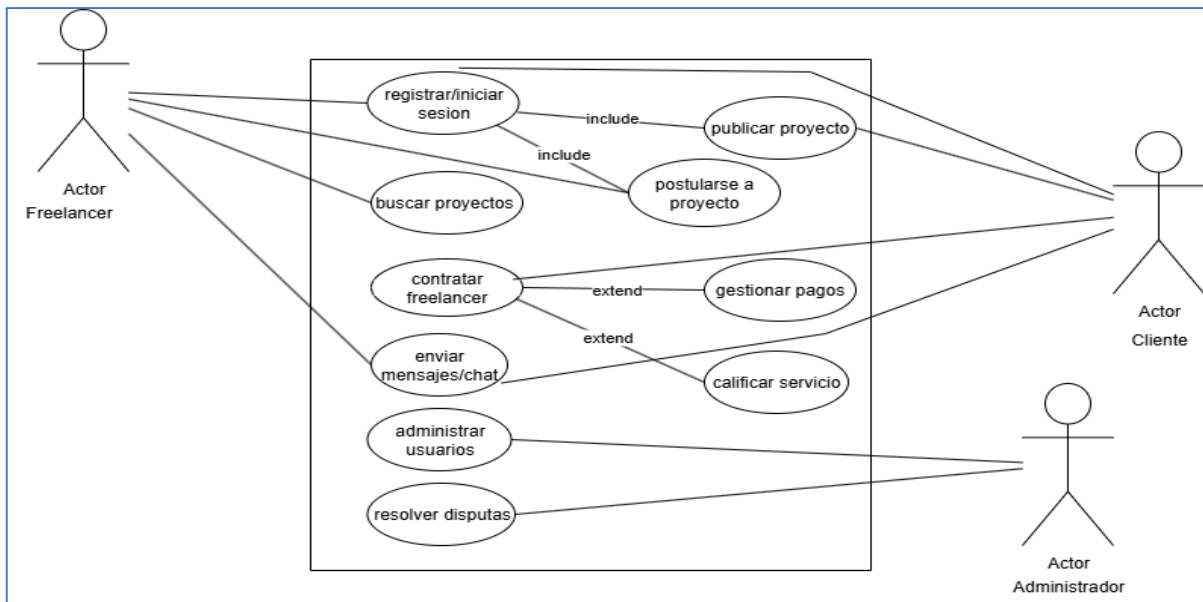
Actor
Freelancer

registrar/iniciar sesion

include

publicar proyecto

include

postularse a proyecto

buscar proyectos

contratar freelancer

extend

gestionar pagos

extend

enviar mensajes/chat

calificar servicio

administrar usuarios

resolver disputas

Actor
Cliente

Actor
Administrador